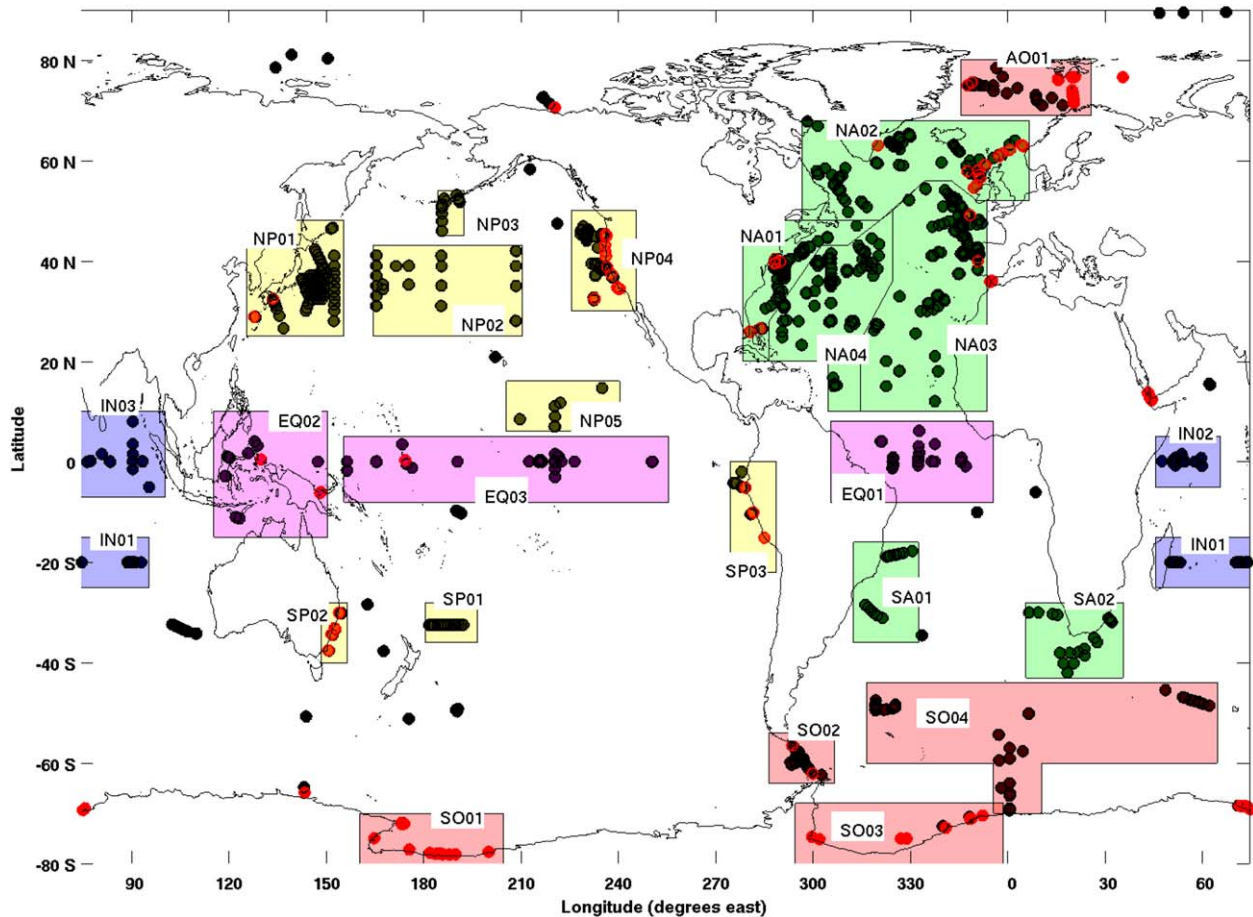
80 N
60 N
40 N
20 N
0
-20 S
-40 S
-60 S
-80 S

Latitude

90 120 150 180 210 240 270 300 330 0 30 60

Longitude (degrees east)

AO01
NA02
NP01
NP03
NP04
NA01
NP02
NA04
NA03
IN03
EQ02
NP05
IN02
EQ03
EQ01
IN01
SP03
IN01
SA01
SP01
SP02
SA02
SO04
SO02
SO01
SO03